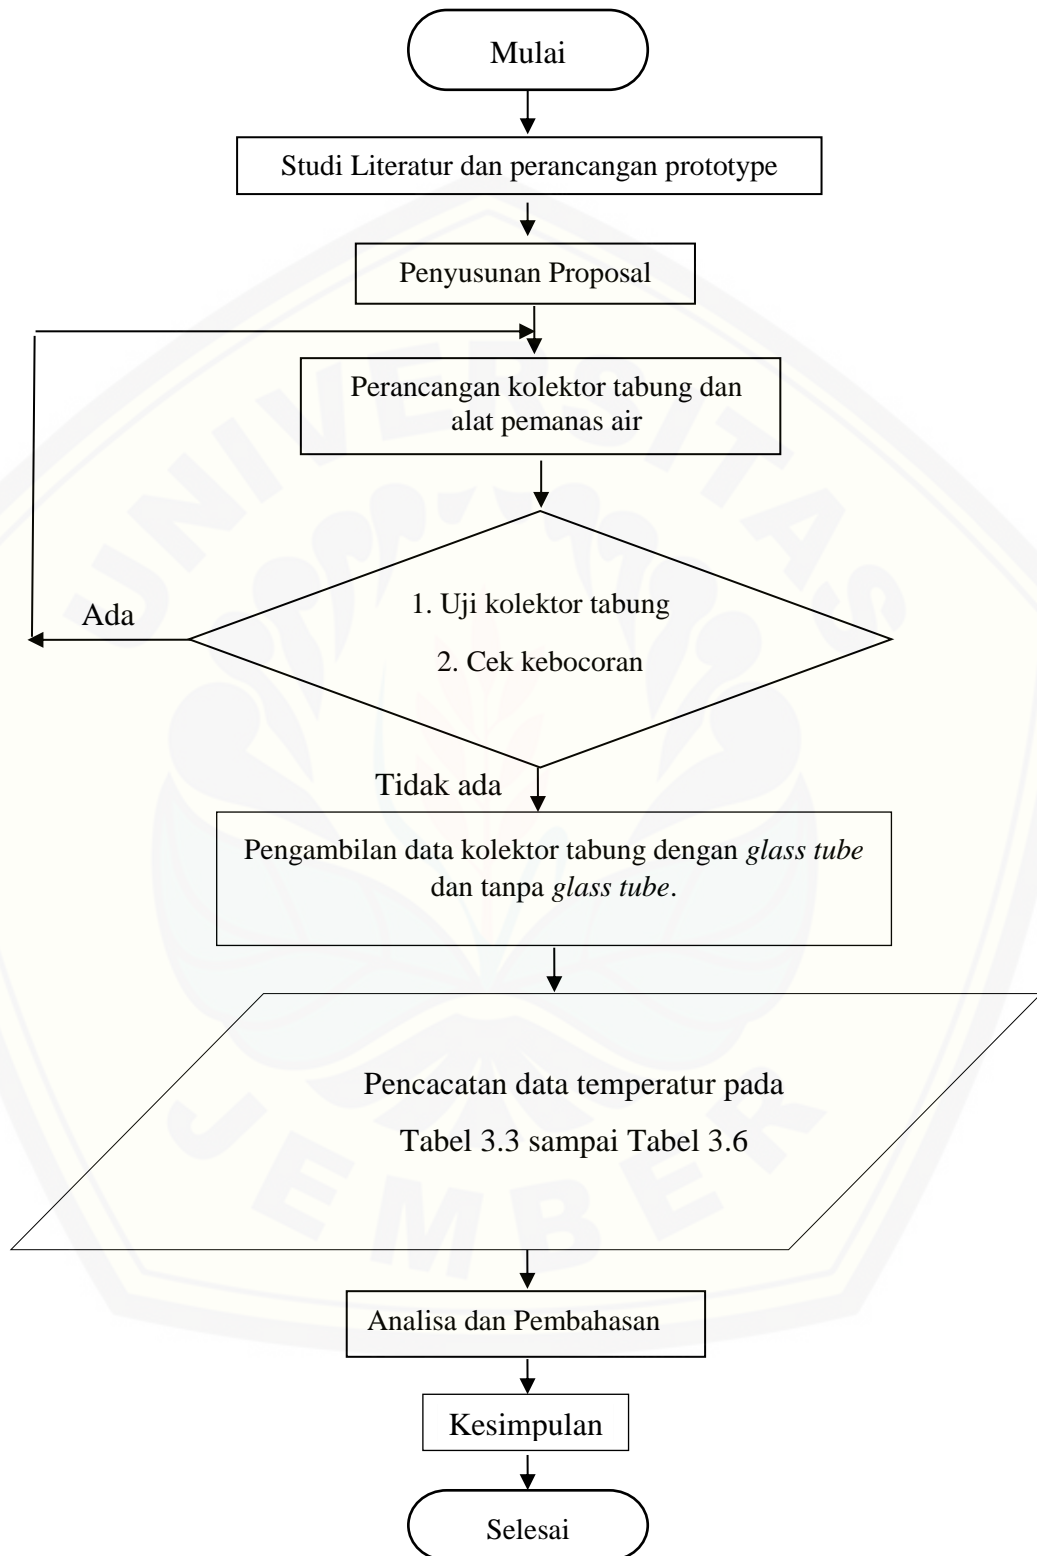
Mulai

Studi Literatur dan perancangan prototype

Penyusunan Proposal

Perancangan kolektor tabung dan alat pemanas air

Ada

1. Uji kolektor tabung

2. Cek kebocoran

Tidak ada

Pengambilan data kolektor tabung dengan *glass tube* dan tanpa *glass tube*.

Pencacatan data temperatur pada

Tabel 3.3 sampai Tabel 3.6

Analisa dan Pembahasan

Kesimpulan

Selesai